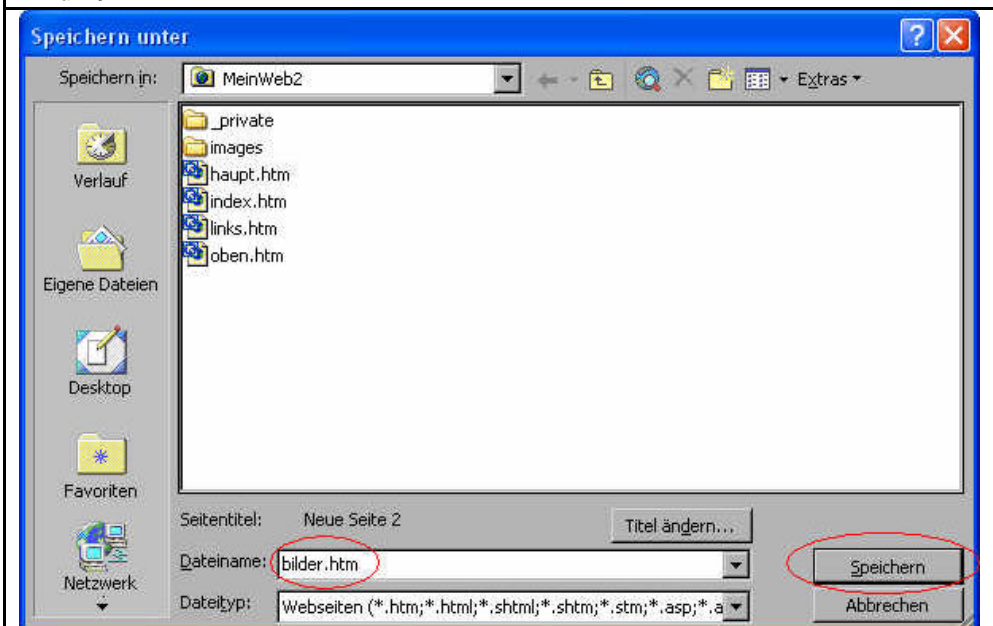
Speichern unter

Speichern in: MeinWeb2

Extras

_private
images
haupt.htm
index.htm
links.htm
oben.htm

Verlauf
Eigene Dateien
Desktop
Favoriten
Netzwerk

Seitentitel: Neue Seite 2
Titel ändern...

Dateiname: bilder.htm
Speichern

Dateityp: Webseiten (*.htm;*.html;*.shtml;*.shtm;*.stm;*.asp;*.a
Abbrechen